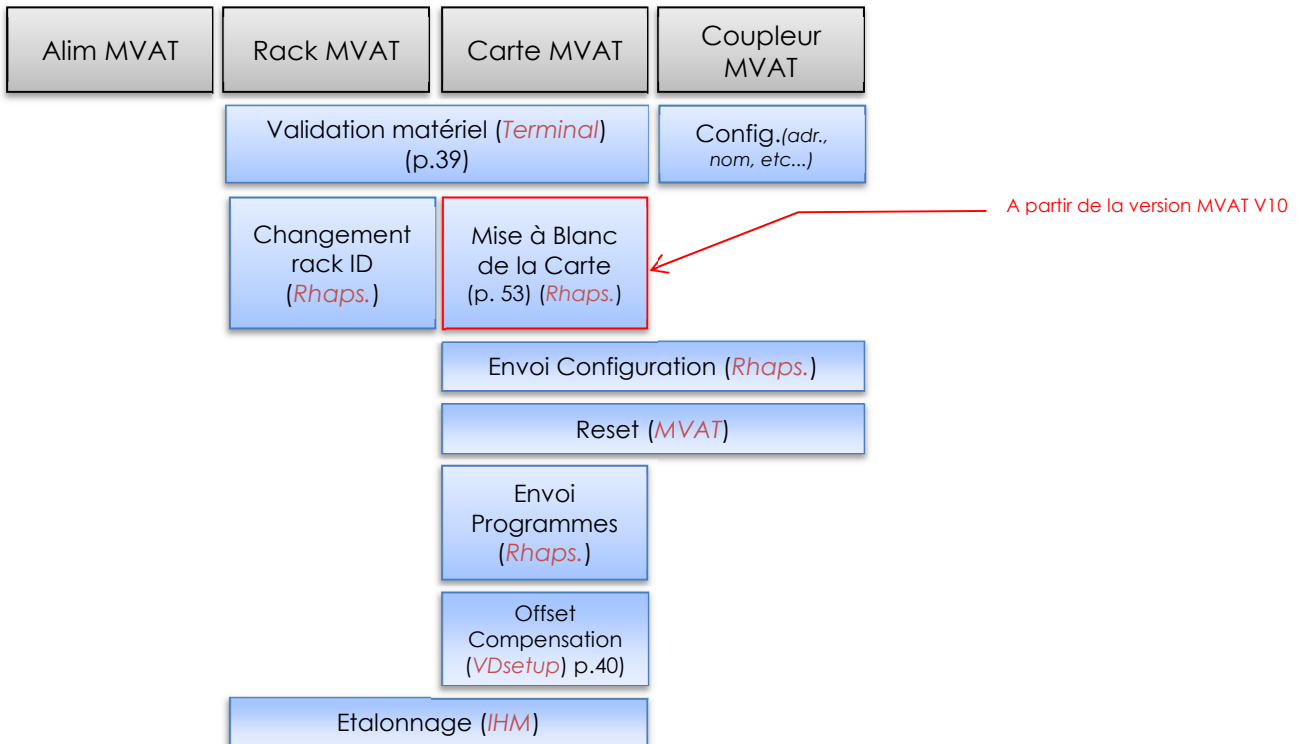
Alim MVAT

Rack MVAT

Carte MVAT

Coupleur MVAT

Validation matériel (Terminal) (p.39)

Config.(adr., nom, etc...)

Changement rack ID (Rhaps.)

Mise à Blanc de la Carte (p. 53) (Rhaps.)

A partir de la version MVAT V10

Envoi Configuration (Rhaps.)

Reset (MVAT)

Envoi Programmes (Rhaps.)

Offset Compensation (VDsetup) p.40)

Etalonnage (IHM)